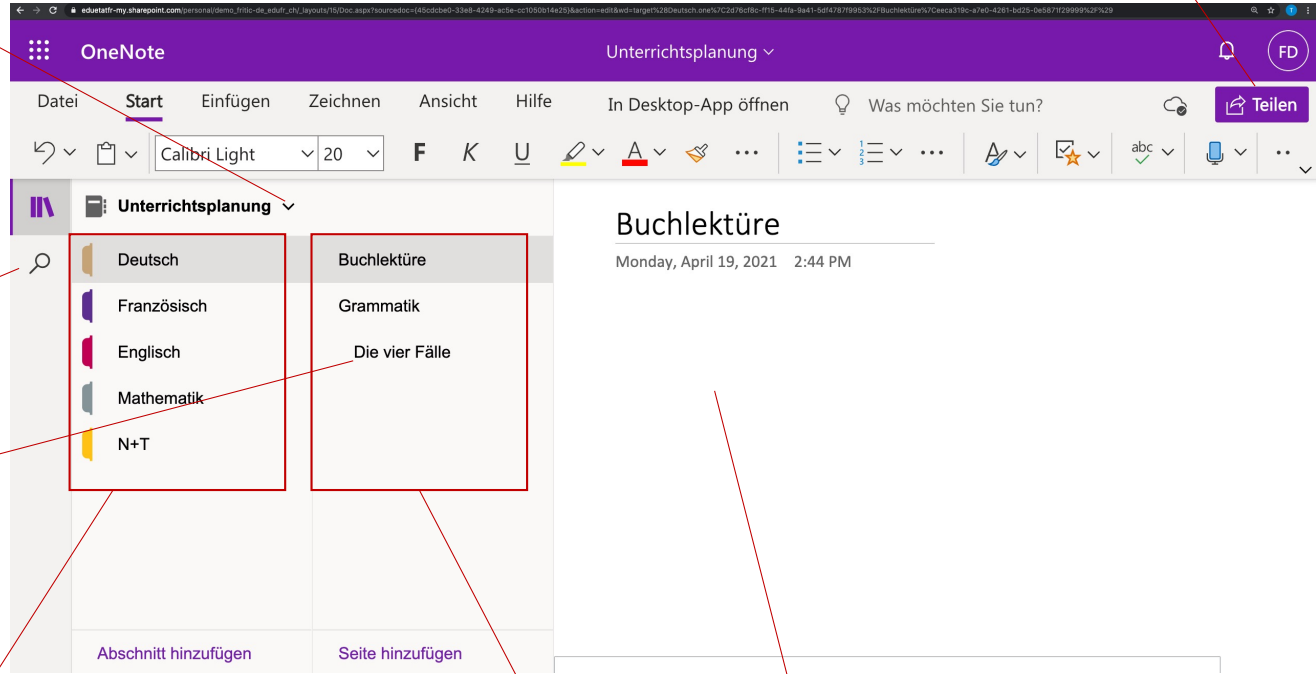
eduetatfr-my.sharepoint.com/personal/demo_fritic-de_edufr_ch/_layouts/15/Doc.aspx?sourcedoc={45cdcbe0-33e8-4249-ac5e-cc1050b14e25}&action=edit&wd=target%28Deutsch.one%7C2d76cf8c-ff15-44fa-9a41-5df4787f9953%2FBuchlektüre%7Ceeca319c-a7e0-4261-bd25-0e5871f29999%2F%29

OneNote

Unterrichtsplanung

FD

Datei Start Einfügen Zeichnen Ansicht Hilfe In Desktop-App öffnen Was möchten Sie tun?

Teilen

Calibri Light 20 F K U

Unterrichtsplanung

Deutsch
Französisch
Englisch
Mathematik
N+T

Buchlektüre
Grammatik
Die vier Fälle

Abschnitt hinzufügen
Seite hinzufügen

Buchlektüre
Monday, April 19, 2021 2:44 PM